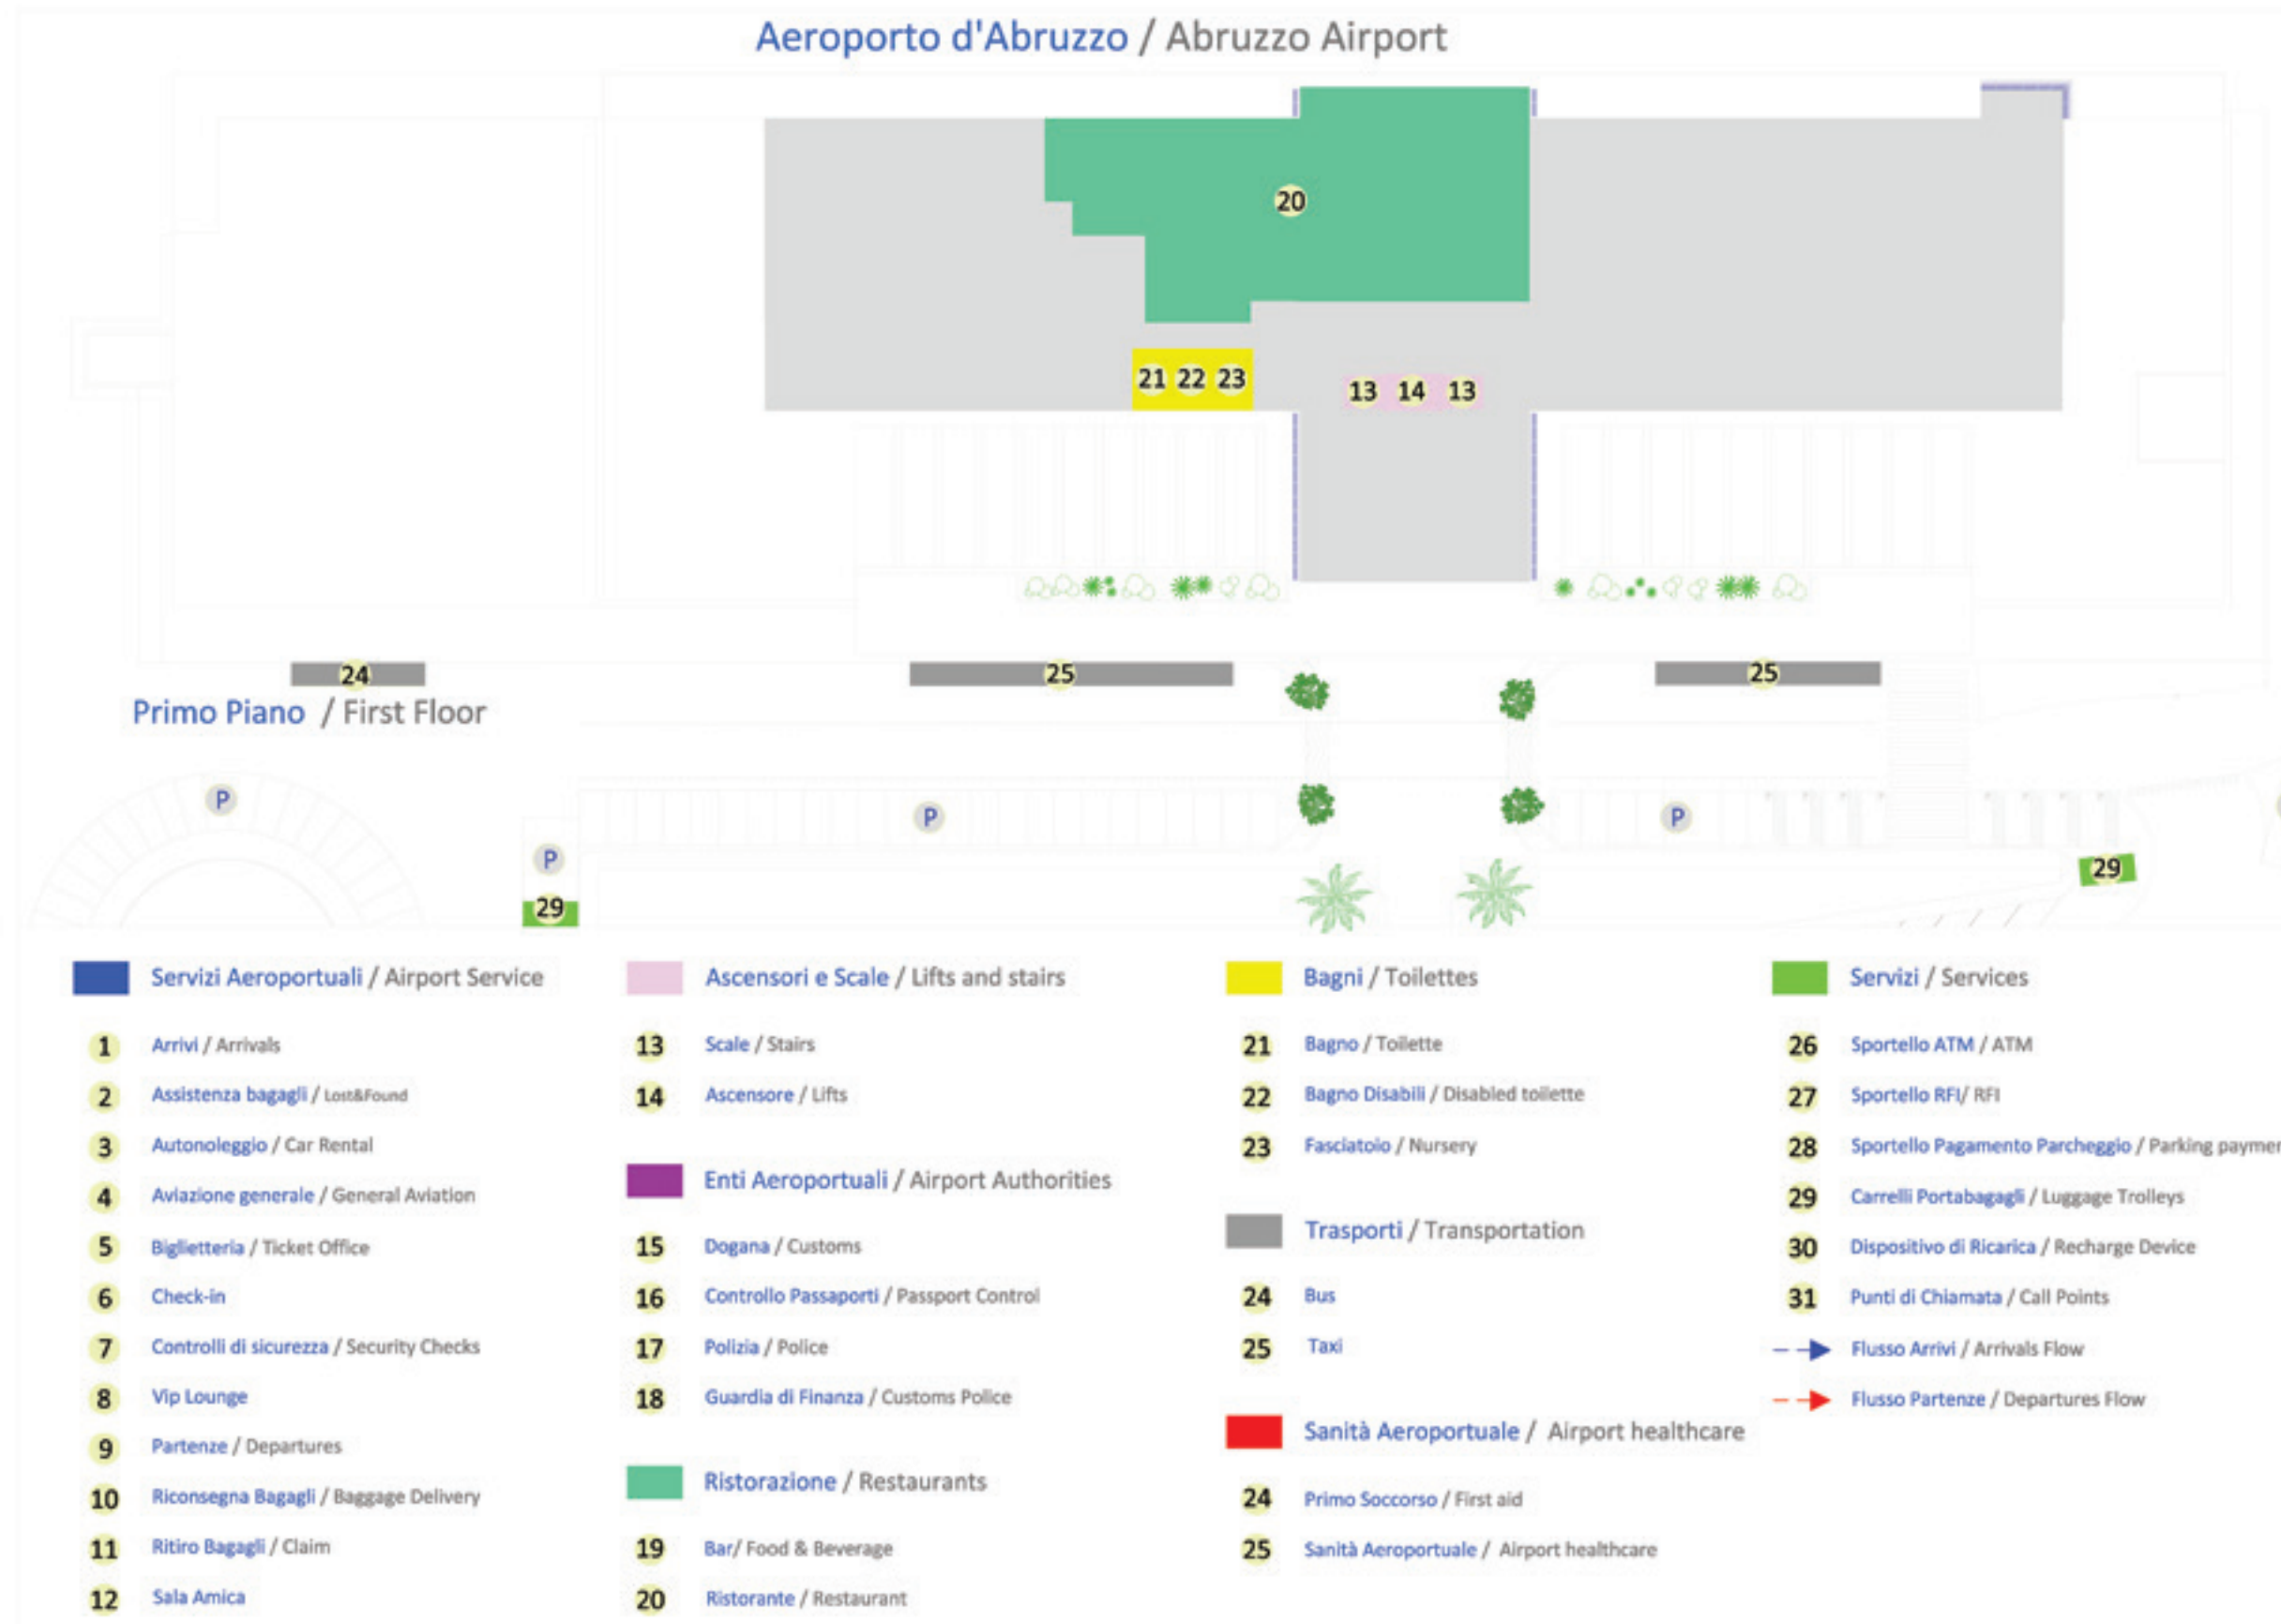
Aeroporto d'Abruzzo / Abruzzo Airport

20

21 22 23

13 14 13

24

25

25

Primo Piano / First Floor

P

P

P

P

29

29

Servizi Aeroportuali / Airport Service

1 Arrivi / Arrivals
2 Assistenza bagagli / Lost&Found
3 Autonoleggio / Car Rental
4 Aviazione generale / General Aviation
5 Biglietteria / Ticket Office
6 Check-in
7 Controlli di sicurezza / Security Checks
8 Vip Lounge
9 Partenze / Departures
10 Riconsegna Bagagli / Baggage Delivery
11 Ritiro Bagagli / Claim
12 Sala Amica

Ascensori e Scale / Lifts and stairs

13 Scale / Stairs
14 Ascensore / Lifts

Enti Aeroportuali / Airport Authorities

15 Dogana / Customs
16 Controllo Passaporti / Passport Control
17 Polizia / Police
18 Guardia di Finanza / Customs Police

Ristorazione / Restaurants

19 Bar/ Food & Beverage
20 Ristorante / Restaurant

Bagni / Toilettes

21 Bagno / Toilette
22 Bagno Disabili / Disabled toilette
23 Fasciatoio / Nursery

Trasporti / Transportation

24 Bus
25 Taxi

Sanità Aeroportuale / Airport healthcare

24 Primo Soccorso / First aid
25 Sanità Aeroportuale / Airport healthcare

Servizi / Services

26 Sportello ATM / ATM
27 Sportello RFI/ RFI
28 Sportello Pagamento Parcheggio / Parking paymen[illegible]
29 Carrelli Portabagagli / Luggage Trolleys
30 Dispositivo di Ricarica / Recharge Device
31 Punti di Chiamata / Call Points
Flusso Arrivi / Arrivals Flow
Flusso Partenze / Departures Flow